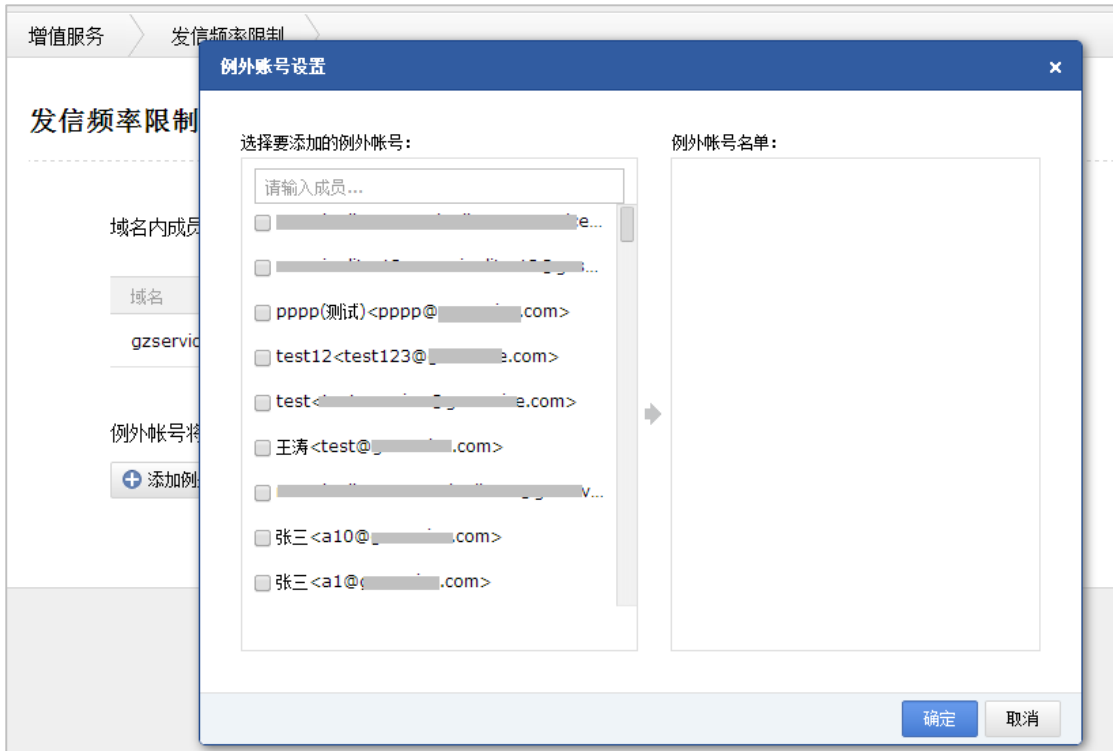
增值服务 发信频率限制

发信频率限制

域名内成员

域名

gzservic

例外帐号将

添加例

例外账号设置 ×

选择要添加的例外帐号：

请输入成员...

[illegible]e...

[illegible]...

pppp(测试)<pppp@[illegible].com>

test12<test123@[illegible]e.com>

test<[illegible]e.com>

王涛<test@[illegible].com>

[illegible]v...

张三<a10@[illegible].com>

张三<a1@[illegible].com>

例外帐号名单：

确定 取消